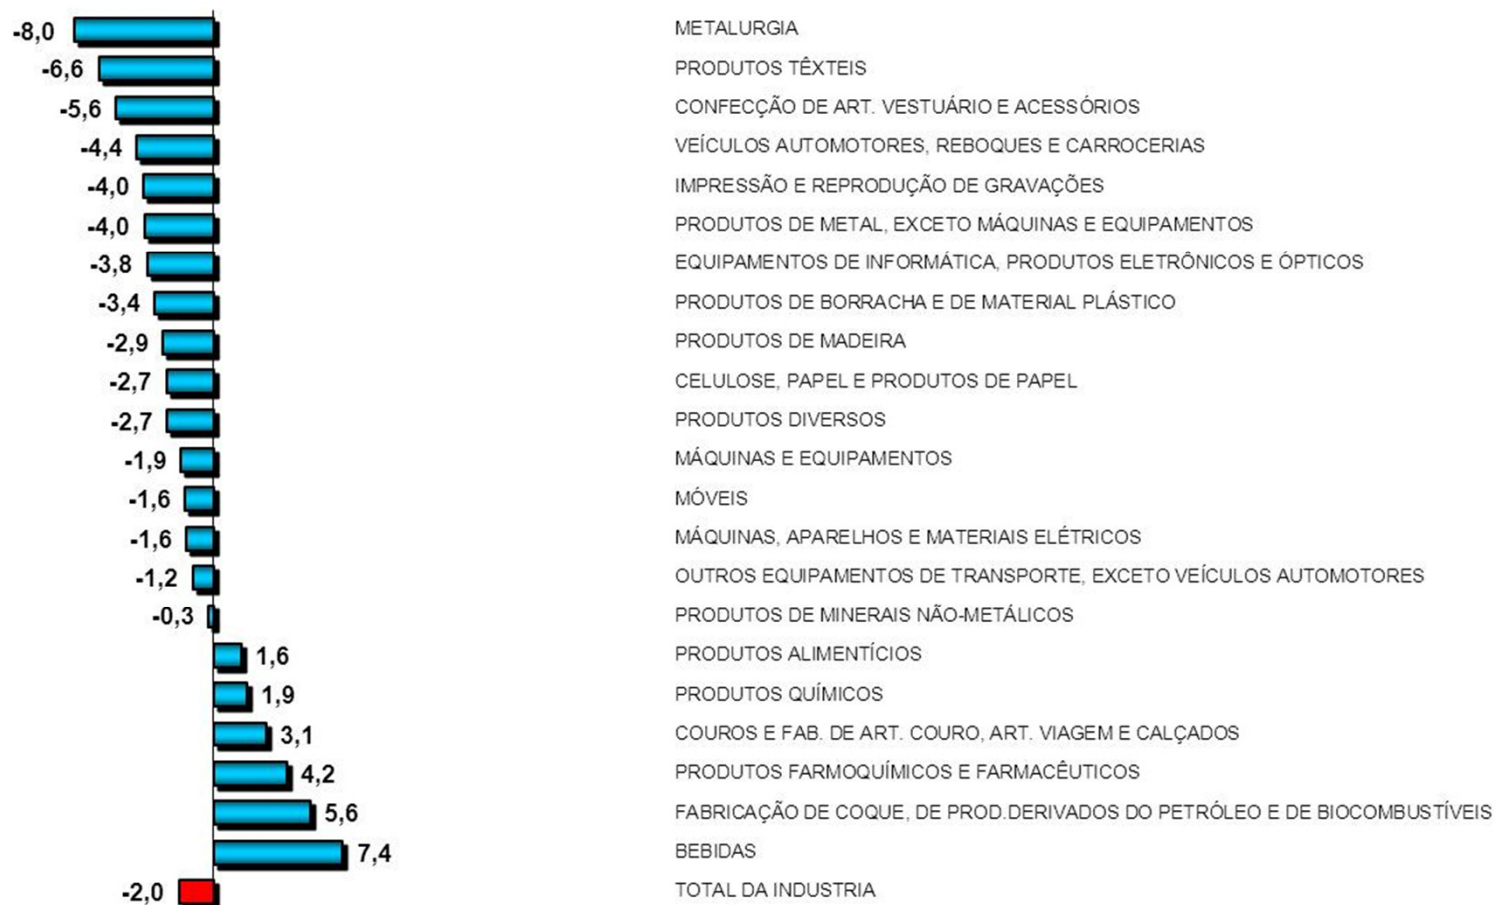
-8,0 METALURGIA
-6,6 PRODUTOS TÊXTEIS
-5,6 CONFECÇÃO DE ART. VESTUÁRIO E ACESSÓRIOS
-4,4 VEÍCULOS AUTOMOTORES, REBOQUES E CARROCERIAS
-4,0 IMPRESSÃO E REPRODUÇÃO DE GRAVAÇÕES
-4,0 PRODUTOS DE METAL, EXCETO MÁQUINAS E EQUIPAMENTOS
-3,8 EQUIPAMENTOS DE INFORMÁTICA, PRODUTOS ELETRÔNICOS E ÓPTICOS
-3,4 PRODUTOS DE BORRACHA E DE MATERIAL PLÁSTICO
-2,9 PRODUTOS DE MADEIRA
-2,7 CELULOSE, PAPEL E PRODUTOS DE PAPEL
-2,7 PRODUTOS DIVERSOS
-1,9 MÁQUINAS E EQUIPAMENTOS
-1,6 MÓVEIS
-1,6 MÁQUINAS, APARELHOS E MATERIAIS ELÉTRICOS
-1,2 OUTROS EQUIPAMENTOS DE TRANSPORTE, EXCETO VEÍCULOS AUTOMOTORES
-0,3 PRODUTOS DE MINERAIS NÃO-METÁLICOS
1,6 PRODUTOS ALIMENTÍCIOS
1,9 PRODUTOS QUÍMICOS
3,1 COUROS E FAB. DE ART. COURO, ART. VIAGEM E CALÇADOS
4,2 PRODUTOS FARMOQUÍMICOS E FARMACÊUTICOS
5,6 FABRICAÇÃO DE COQUE, DE PROD.DERIVADOS DO PETRÓLEO E DE BIOCOMBUSTÍVEIS
7,4 BEBIDAS
-2,0 TOTAL DA INDUSTRIA